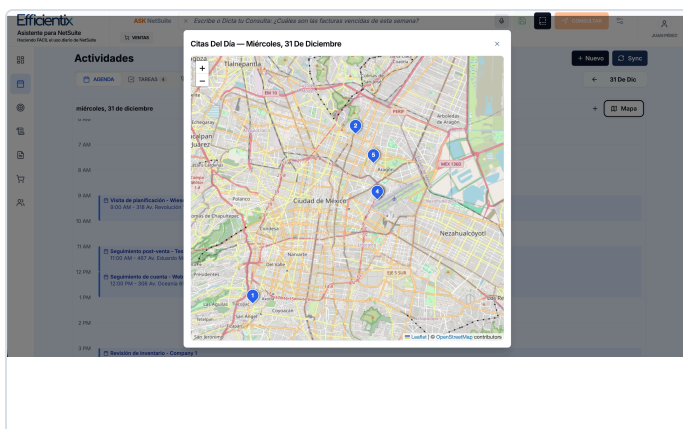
Efficientix
Asistente para NetSuite
Haciendo FÁCIL el uso diario de NetSuite

Ask NetSuite
Escribe o Dicta tu Consulta: ¿Cuáles son las facturas vencidas de esta semana?
VENTAS

Actividades
AGENDA
TAREAS

+ Nuevo
Sync
31 De Dic
+ Mapa

miércoles, 31 de diciembre

7 AM
8 AM
9 AM
Visita de planificación - Wes
9:00 AM - 378 Av. Revolución
10 AM
11 AM
Seguimiento post-venta - Tec
11:00 AM - 487 Av. Eduardo M
12 PM
Seguimiento de cuenta - Web
12:00 PM - 356 Av. Doctora B
1 PM
2 PM
3 PM
Revisión de inventario - Company 1

Citas Del Día — Miércoles, 31 De Diciembre
×
+
−
Tlalnepantla
Naucalpan de Juárez
Ciudad de México
Nezahualcóyotl
Iztacalco
Iztapalapa
2
5
4
1
Leaflet | © OpenStreetMap contributors